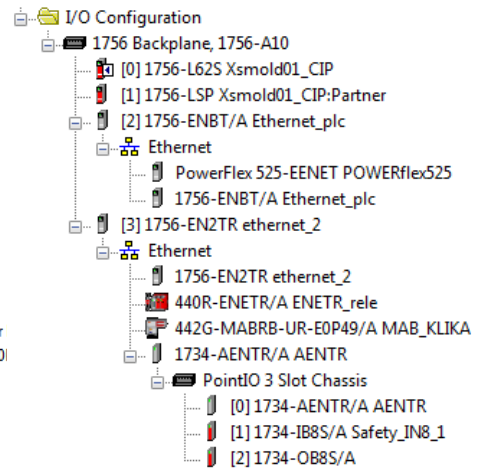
I/O Configuration
1756 Backplane, 1756-A10
[0] 1756-L62S Xsmold01_CIP
[1] 1756-LSP Xsmold01_CIP:Partner
[2] 1756-ENBT/A Ethernet_plc
Ethernet
PowerFlex 525-EENET POWERflex525
1756-ENBT/A Ethernet_plc
[3] 1756-EN2TR ethernet_2
Ethernet
1756-EN2TR ethernet_2
440R-ENETR/A ENETR_rele
442G-MABRB-UR-E0P49/A MAB_KLIKA
1734-AENTR/A AENTR
PointIO 3 Slot Chassis
[0] 1734-AENTR/A AENTR
[1] 1734-IB8S/A Safety_IN8_1
[2] 1734-OB8S/A